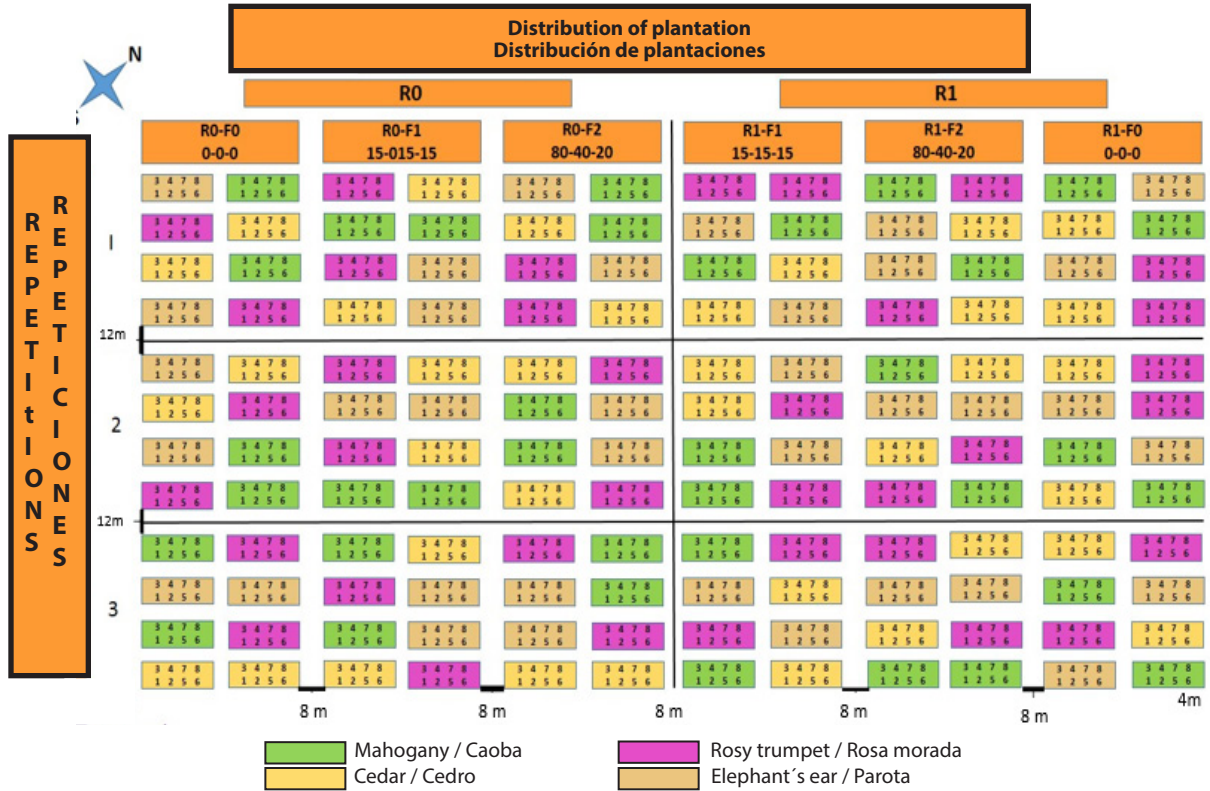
Distribution of plantation
Distribución de plantaciones

N

R0

R1

REPETITIONS
REPETICIONES

R0-F0
0-0-0

R0-F1
15-015-15

R0-F2
80-40-20

R1-F1
15-15-15

R1-F2
80-40-20

R1-F0
0-0-0

I

2

3

12m

12m

8 m

8 m

8 m

8 m

8 m

4m

Mahogany / Caoba

Cedar / Cedro

Rosy trumpet / Rosa morada

Elephant´s ear / Parota